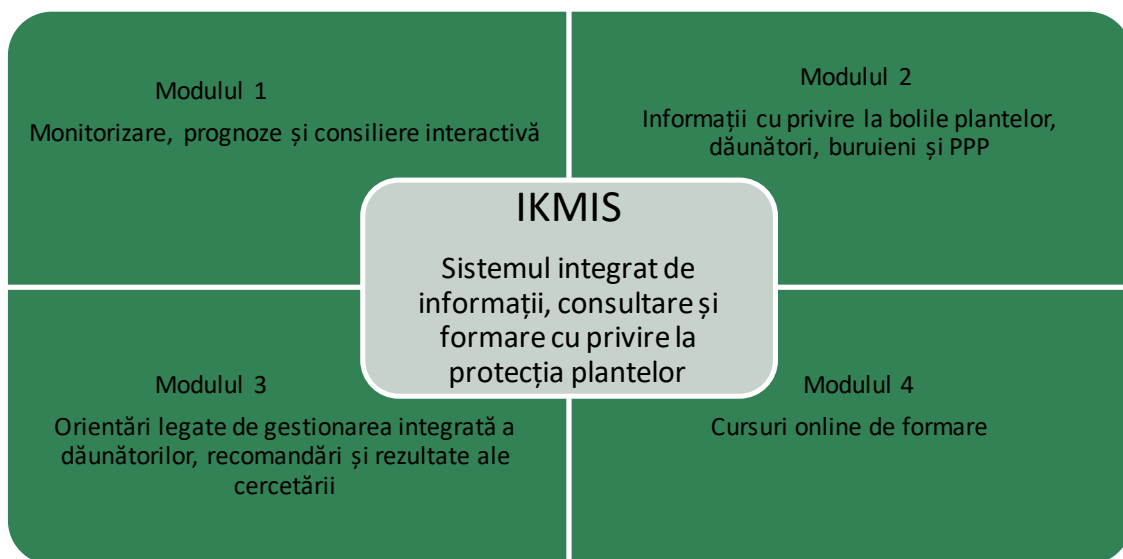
Modulul 1

Monitorizare, prognoze și consiliere interactivă

Modulul 2

Informații cu privire la bolile plantelor, dăunători, buruieni și PPP

IKMIS

Sistemul integrat de informații, consultare și formare cu privire la protecția plantelor

Modulul 3

Orientări legate de gestionarea integrată a dăunătorilor, recomandări și rezultate ale cercetării

Modulul 4

Cursuri online de formare